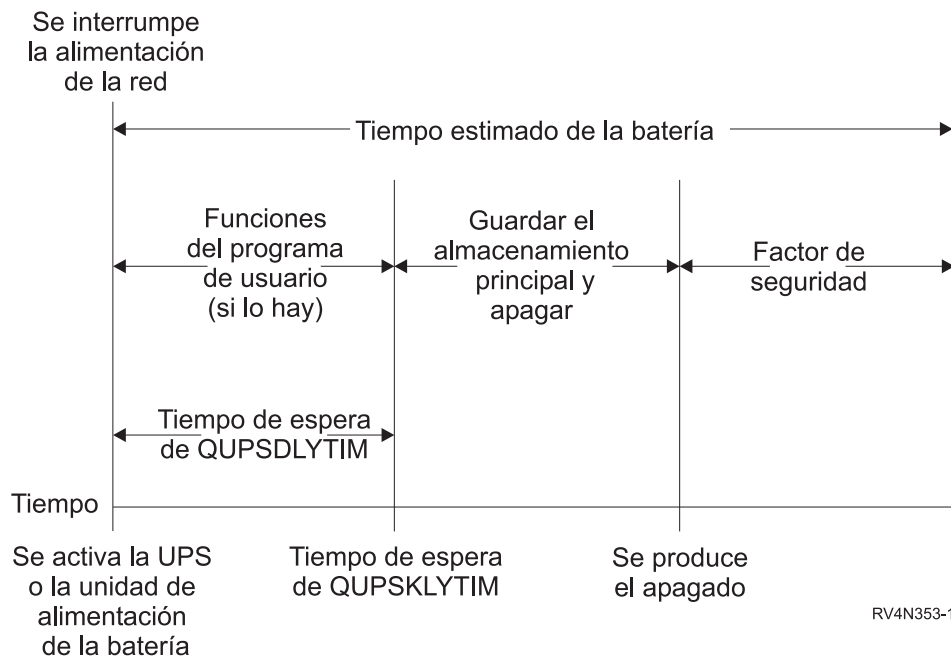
Se interrumpe la alimentación de la red

Tiempo estimado de la batería

Funciones del programa de usuario (si lo hay)

Guardar el almacenamiento principal y apagar

Factor de seguridad

Tiempo de espera de QUPSDLYTIM

Tiempo

Se activa la UPS o la unidad de alimentación de la batería

Tiempo de espera de QUPSKLYTIM

Se produce el apagado

RV4N353-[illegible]